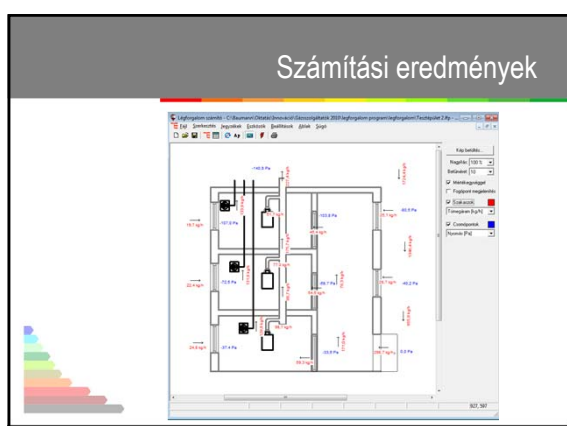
Számítási eredmények

Légforgalom számító - C:\Baumann\Oktatás\Innováció\Gázszolgáltatás 2010\légforgalom program\légforgalom\Tesztépület 2.lfp

Fájl Szerkesztés Jegyzetek Eszközök Beállítások Ablak Súgó

-145.8 Pa
-157.0 Pa
-103.6 Pa
-72.5 Pa
-37.4 Pa
-35.0 Pa
-46.2 Pa
0.0 Pa
18.7 kg/h
22.4 kg/h
24.6 kg/h
80.5 Pa
58.0 kg/h

Kép betöltés...
Nagyítás: 100 %
Betűméret: 10
Méretkorgyöngyel
Fogópont megjelenítés
Szakaszok
Tömegáram [kg/h]
Csomópontok
Nyomás [Pa]

927, 587